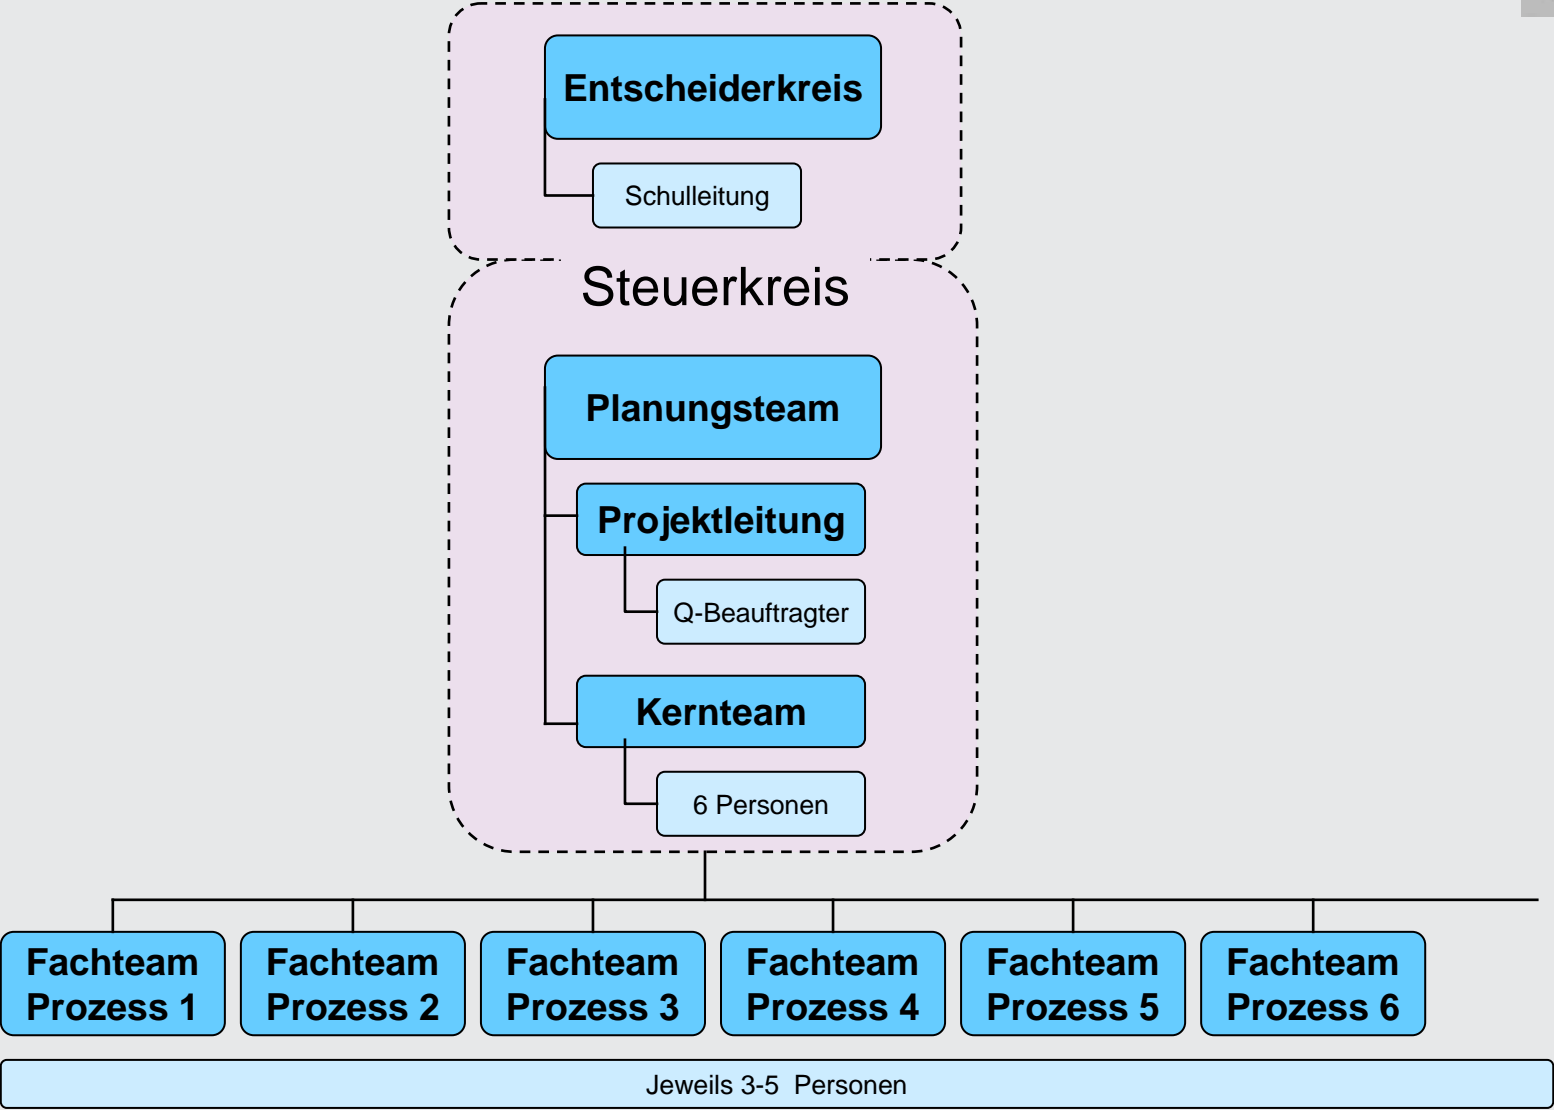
Entscheiderkreis

Schulleitung

Steuerkreis

Planungsteam

Projektleitung

Q-Beauftragter

Kernteam

6 Personen

Fachteam Prozess 1

Fachteam Prozess 2

Fachteam Prozess 3

Fachteam Prozess 4

Fachteam Prozess 5

Fachteam Prozess 6

Jeweils 3-5 Personen